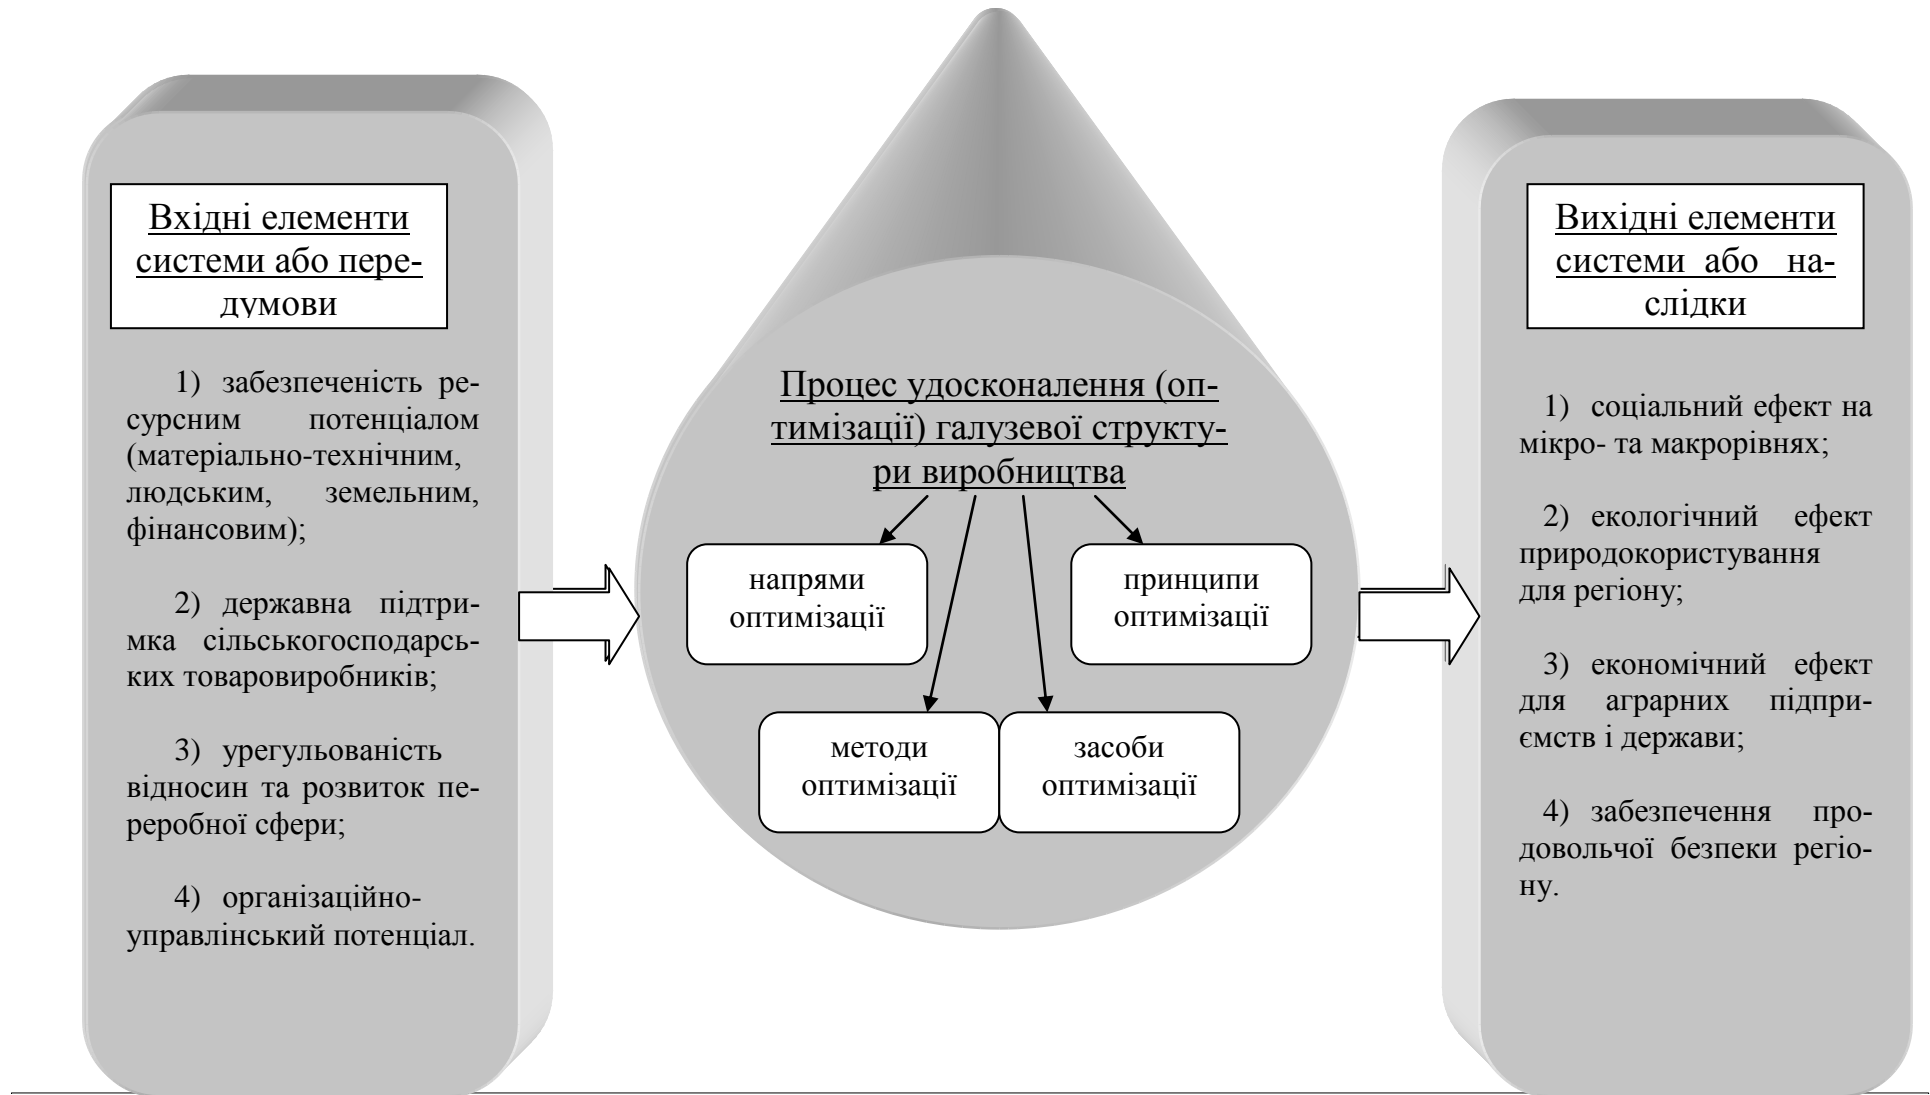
Вхідні елементи системи або передумови

1) забезпеченість ресурсним потенціалом (матеріально-технічним, людським, земельним, фінансовим);

2) державна підтримка сільськогосподарських товаровиробників;

3) урегульованість відносин та розвиток переробної сфери;

4) організаційно-управлінський потенціал.

Процес удосконалення (оптимізації) галузевої структури виробництва

напрями оптимізації

принципи оптимізації

методи оптимізації

засоби оптимізації

Вихідні елементи системи або наслідки

1) соціальний ефект на мікро- та макрорівнях;

2) екологічний ефект природокористування для регіону;

3) економічний ефект для аграрних підприємств і держави;

4) забезпечення продовольчої безпеки регіону.